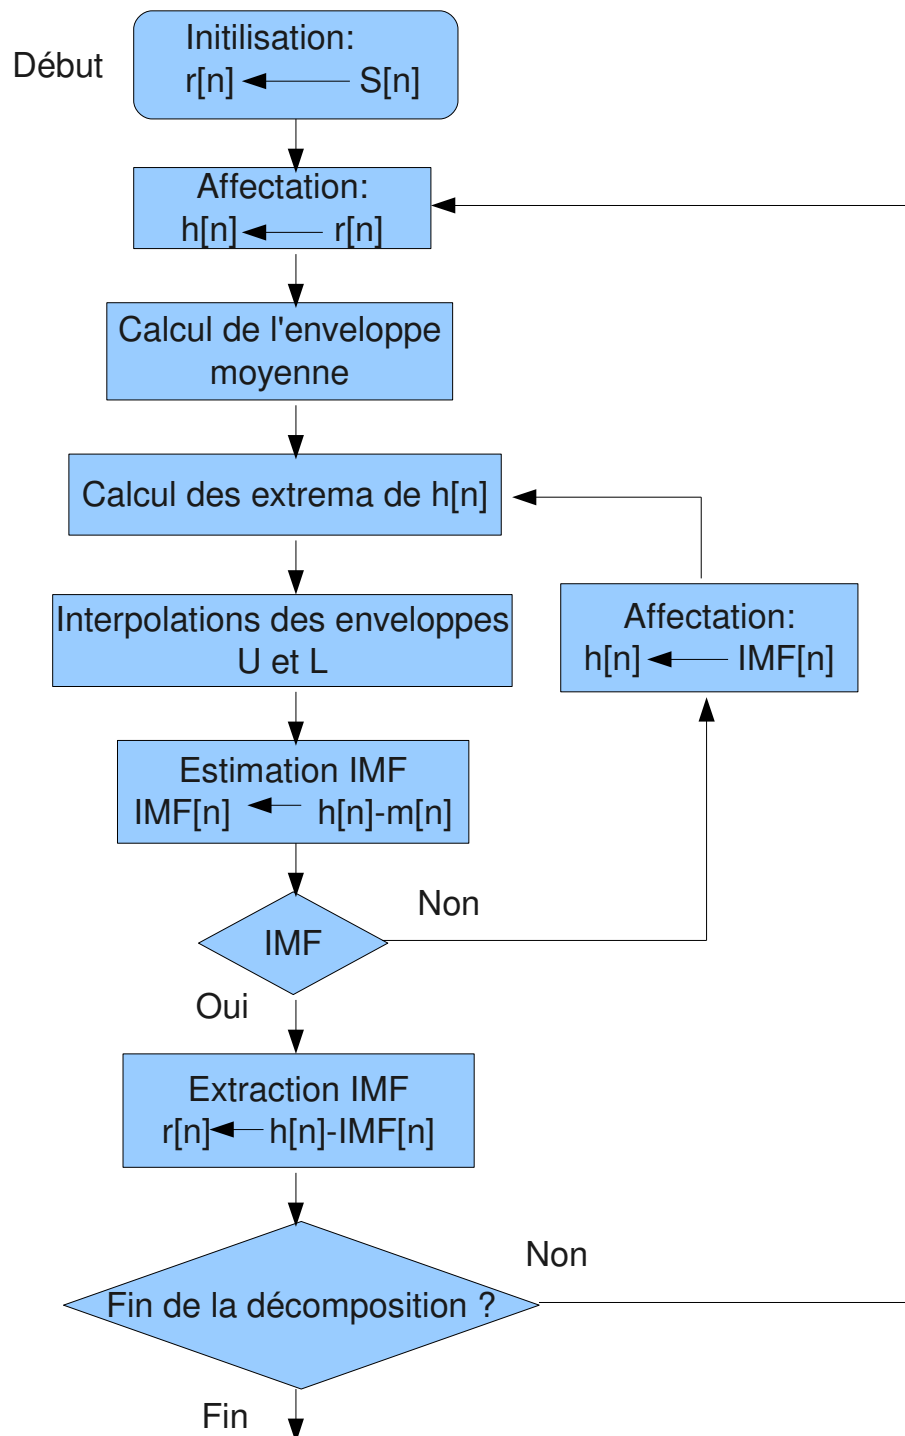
Début

Initilisation:
r[n] ← S[n]

Affectation:
h[n] ← r[n]

Calcul de l'enveloppe moyenne

Calcul des extrema de h[n]

Interpolations des enveloppes U et L

Affectation:
h[n] ← IMF[n]

Estimation IMF
IMF[n] ← h[n]-m[n]

Non

IMF

Oui

Extraction IMF
r[n] ← h[n]-IMF[n]

Non

Fin de la décomposition ?

Fin